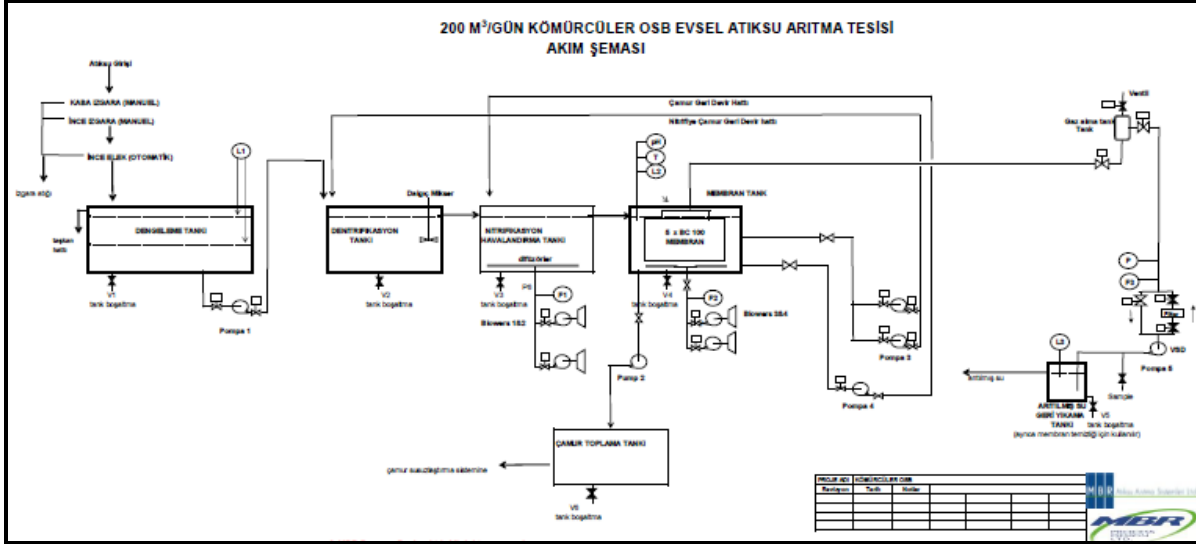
200 M$^3$/GÜN KÖMÜRCÜLER OSB EVSEL ATIKSU ARITMA TESİSİ
AKIM ŞEMASI

Atıksu Girişi

KABA IZGARA (MANUEL)

İNCE IZGARA (MANUEL)

İNCE ELEK (OTOMATİK)

Izgara atığı

taşkın hattı

DENGELEME TANKI

L1

V1
tank boşaltma

Pompa 1

DENİTRİFİKASYON TANKI

Dalgıç Mikser

V2
tank boşaltma

Çamur Geri Devir Hattı

Nitrifiye Çamur Geri Devir hattı

NİTRİFİKASYON HAVALANDIRMA TANKI

difüzörler

V3
tank boşaltma

P6

P1

Blowers 1&2

pH

T

L2

MEMBRAN TANK

5 x BC 100 MEMBRAN

V4
tank boşaltma

P2

Blowers 3&4

Pump 2

Pompa 3

Pompa 4

Gaz alma tankı Tank

Ventil

P

P3

VSD

Pompa 5

L3

arıtılmış su

ARITILMIŞ SU GERİ YIKAMA TANKI

V5
tank boşaltma

Sample

(ayrıca membran temizliği için kullanılır)

ÇAMUR TOPLAMA TANKI

çamur susuzlaştırma sistemine

V6
tank boşaltma

| PROJE ADI | KÖMÜRCÜLER OSB | | | | |
|---|---|---|---|---|---|
| Revizyon | Tarih | Notlar | | | |
| | | | | | |
| | | | | | |
| | | | | | |

MBR Atıksu Arıtma Sistemleri Ltd.

MBR